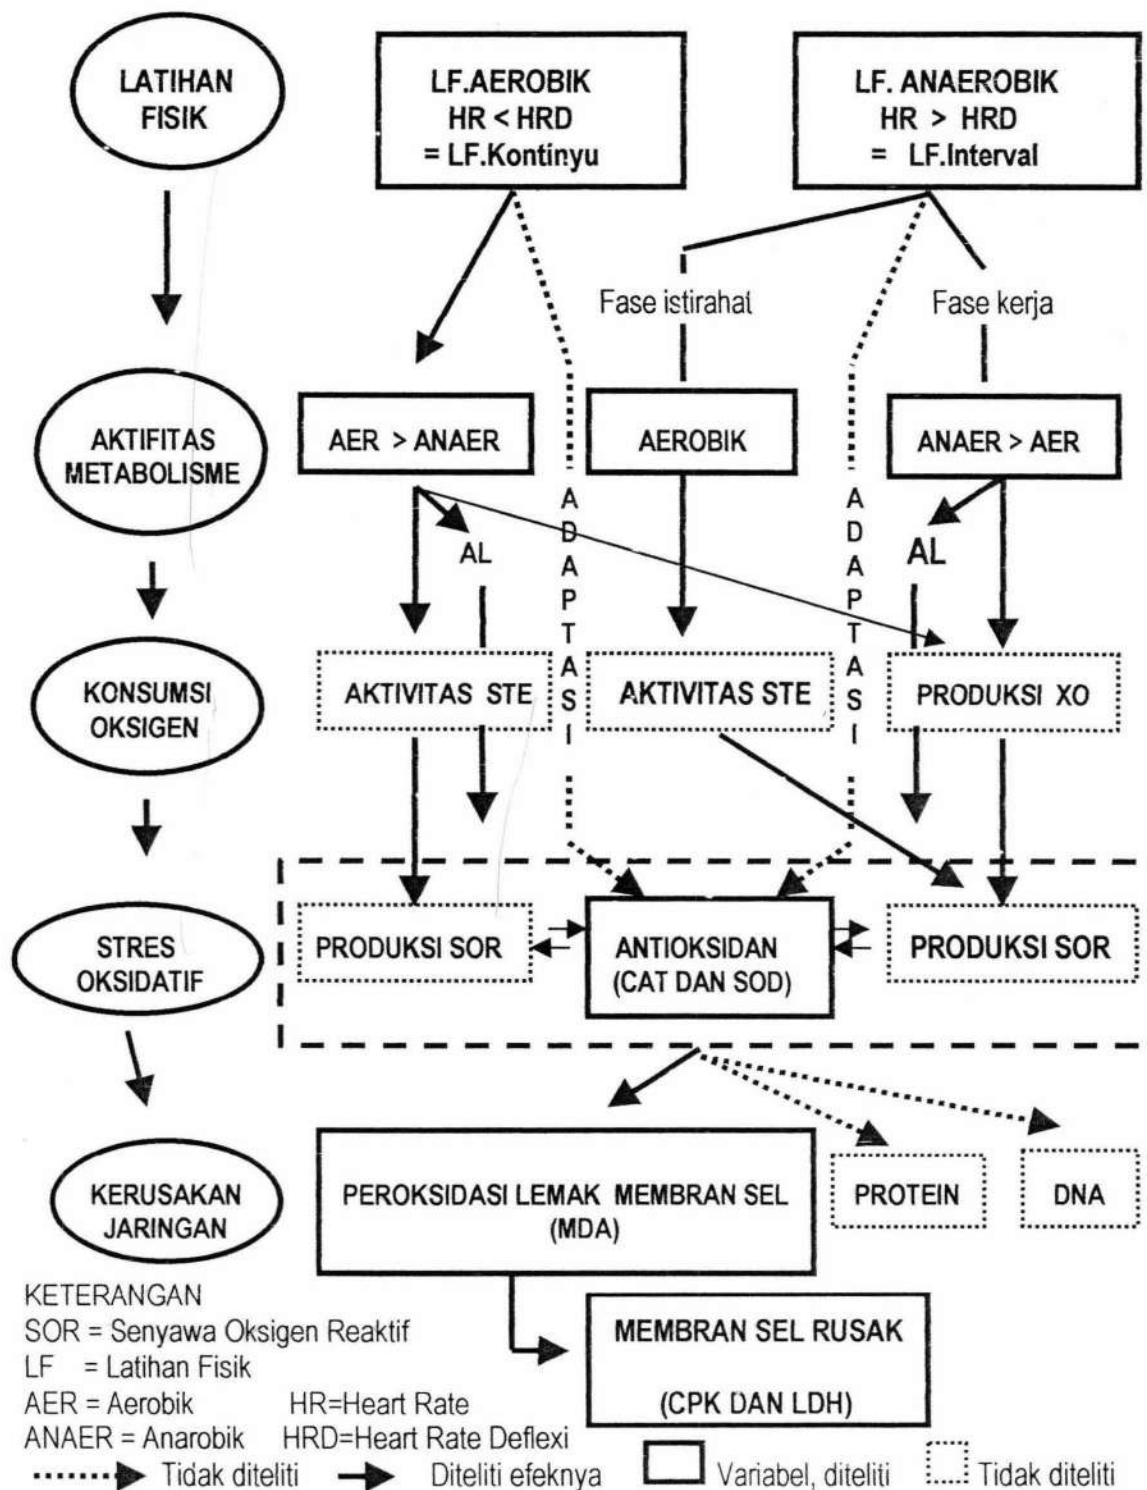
LATIHAN FISIK

LF.AEROBIK
HR < HRD
= LF.Kontinyu

LF. ANAEROBIK
HR > HRD
= LF.Interval

Fase istirahat

Fase kerja

AKTIFITAS METABOLISME

AER > ANAER

AEROBIK

ANAER > AER

AL

ADAPTASI

ADAPTASI

AL

KONSUMSI OKSIGEN

AKTIVITAS STE

AKTIVITAS STE

PRODUKSI XO

STRES OKSIDATIF

PRODUKSI SOR

ANTIOKSIDAN (CAT DAN SOD)

PRODUKSI SOR

KERUSAKAN JARINGAN

PEROKSIDASI LEMAK MEMBRAN SEL (MDA)

PROTEIN

DNA

MEMBRAN SEL RUSAK

(CPK DAN LDH)

KETERANGAN
SOR = Senyawa Oksigen Reaktif
LF = Latihan Fisik
AER = Aerobik HR=Heart Rate
ANAER = Anarobik HRD=Heart Rate Deflexi
Tidak diteliti Diteliti efeknya Variabel, diteliti Tidak diteliti